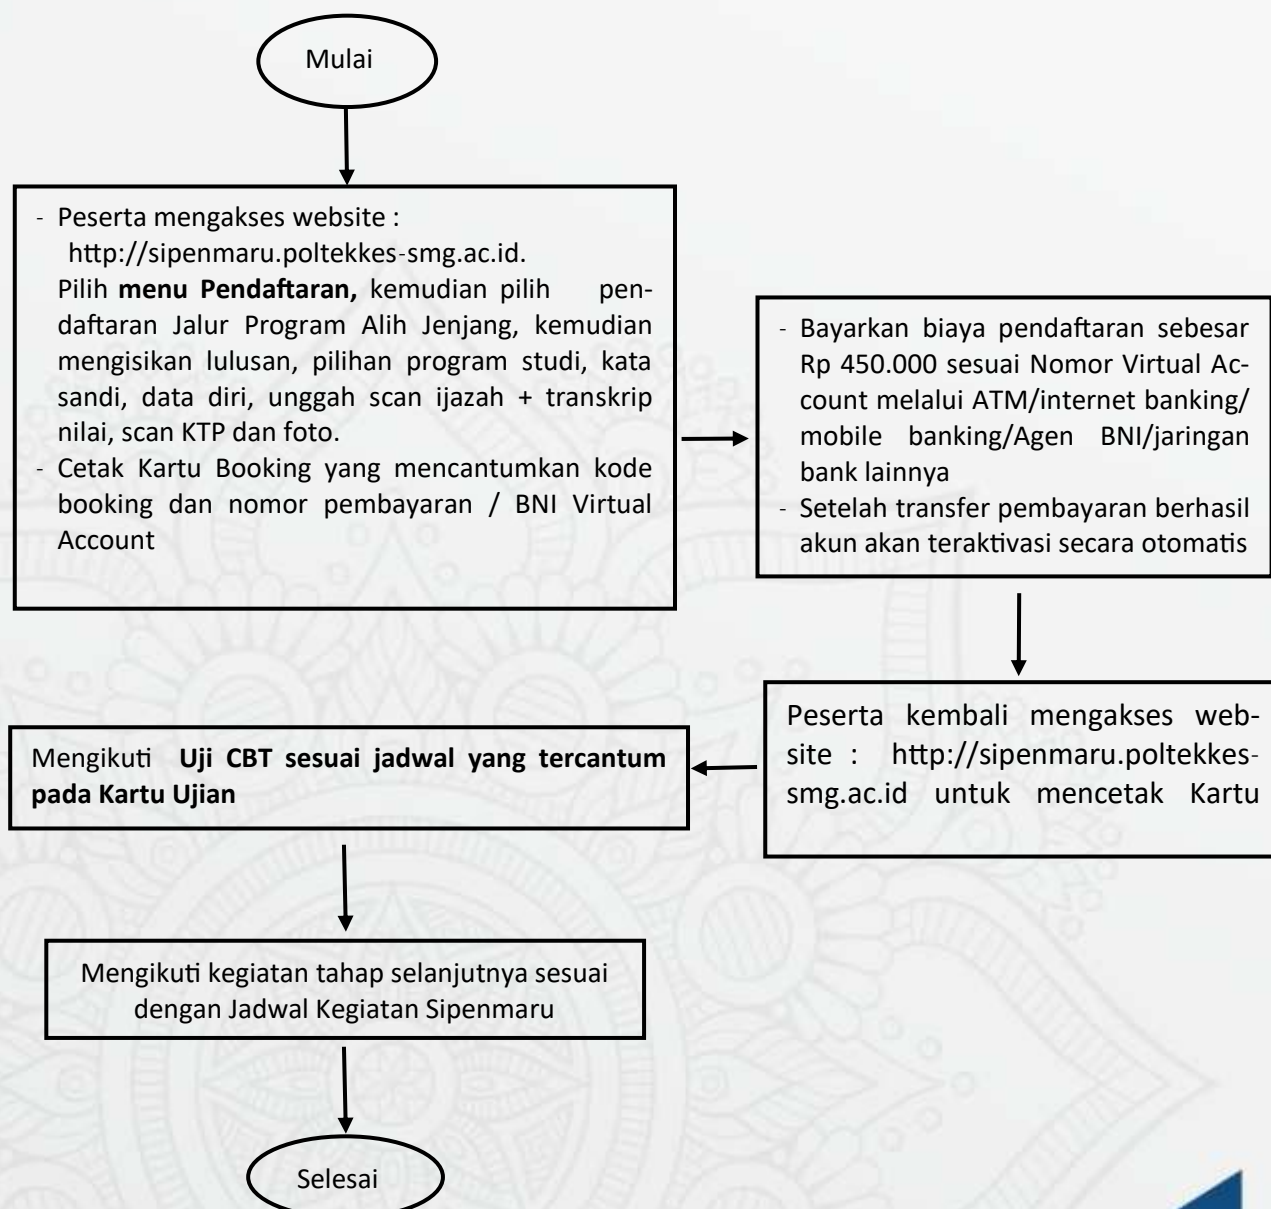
Mulai

- Peserta mengakses website : http://sipenmaru.poltekkes-smg.ac.id. Pilih **menu Pendaftaran,** kemudian pilih pendaftaran Jalur Program Alih Jenjang, kemudian mengisikan lulusan, pilihan program studi, kata sandi, data diri, unggah scan ijazah + transkrip nilai, scan KTP dan foto.
- Cetak Kartu Booking yang mencantumkan kode booking dan nomor pembayaran / BNI Virtual Account

- Bayarkan biaya pendaftaran sebesar Rp 450.000 sesuai Nomor Virtual Account melalui ATM/internet banking/ mobile banking/Agen BNI/jaringan bank lainnya
- Setelah transfer pembayaran berhasil akun akan teraktivasi secara otomatis

Peserta kembali mengakses website : http://sipenmaru.poltekkes-smg.ac.id untuk mencetak Kartu

Mengikuti **Uji CBT sesuai jadwal yang tercantum pada Kartu Ujian**

Mengikuti kegiatan tahap selanjutnya sesuai dengan Jadwal Kegiatan Sipenmaru

Selesai